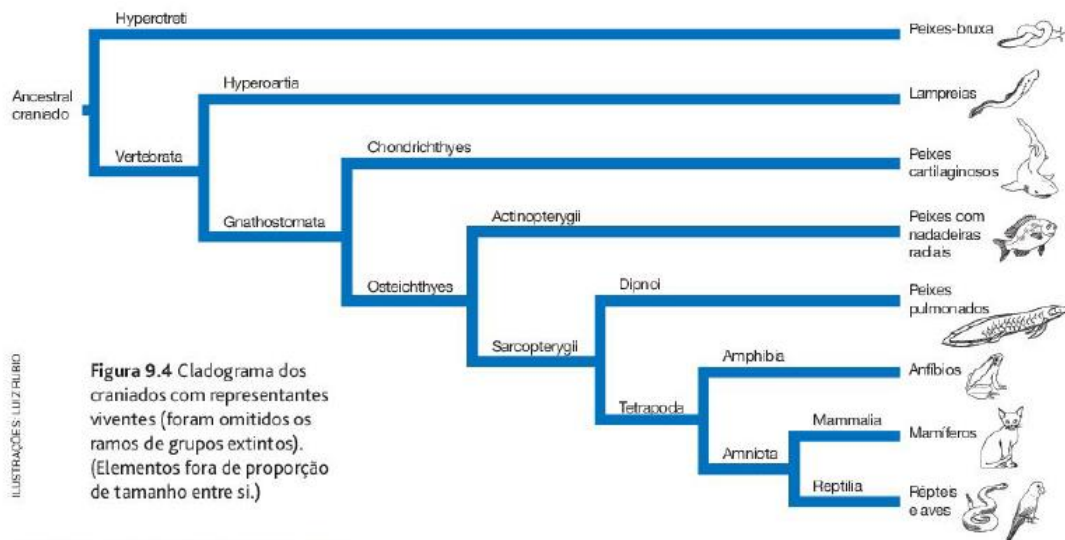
Ancestral craniado

Hyperotreti

Vertebrata

Hyperoartia

Gnathostomata

Chondrichthyes

Osteichthyes

Actinopterygii

Sarcopterygii

Dipnoi

Tetrapoda

Amphibia

Amniota

Mammalia

Reptilia

Peixes-bruxa

Lampreias

Peixes cartilaginosos

Peixes com nadadeiras radiais

Peixes pulmonados

Anfíbios

Mamíferos

Répteis e aves

Figura 9.4 Cladograma dos craniados com representantes viventes (foram omitidos os ramos de grupos extintos). (Elementos fora de proporção de tamanho entre si.)

ILUSTRAÇÕES: LUIZ RUBIO